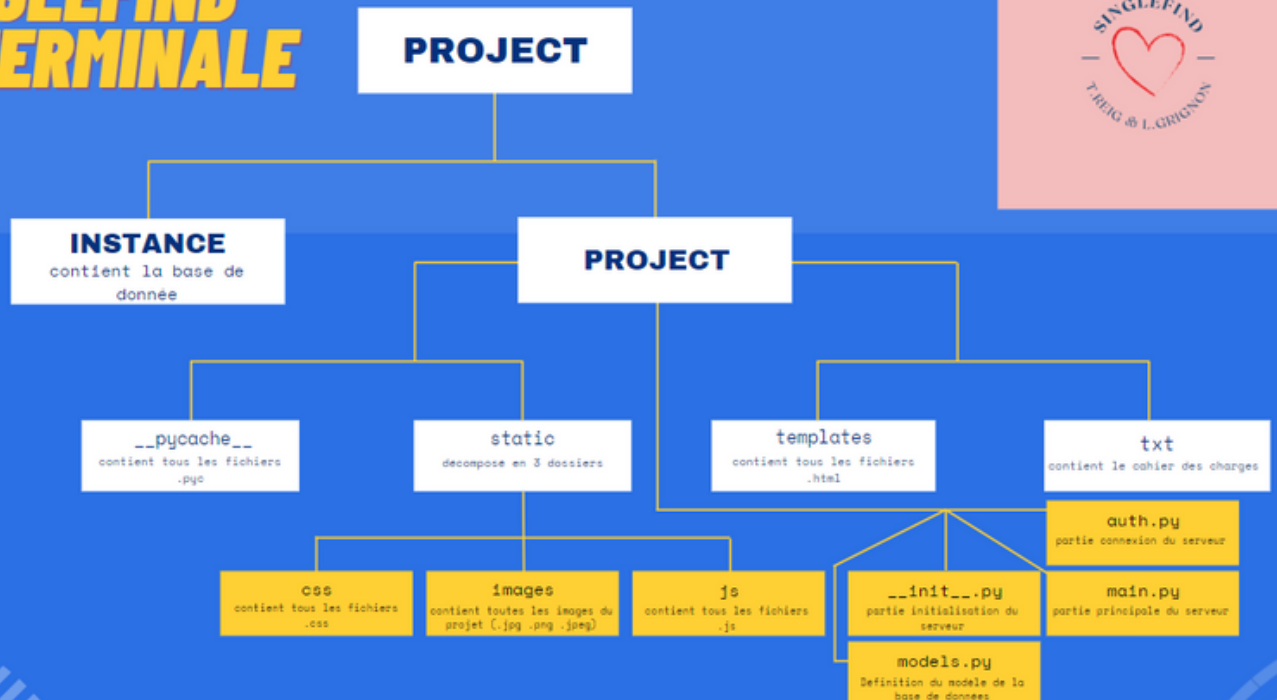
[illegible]
ERMINALE

PROJECT

SINGLEFIND
T.REIG & L.GRIGNON

INSTANCE
contient la base de donnée

PROJECT

__pycache__
contient tous les fichiers .pyc

static
decompose en 3 dossiers

templates
contient tous les fichiers .html

txt
contient le cahier des charges

auth.py
partie connexion du serveur

css
contient tous les fichiers .css

images
contient toutes les images du projet (.jpg .png .jpeg)

js
contient tous les fichiers .js

__init__.py
partie initialisation du serveur

main.py
partie principale du serveur

models.py
Definition du modele de la base de données